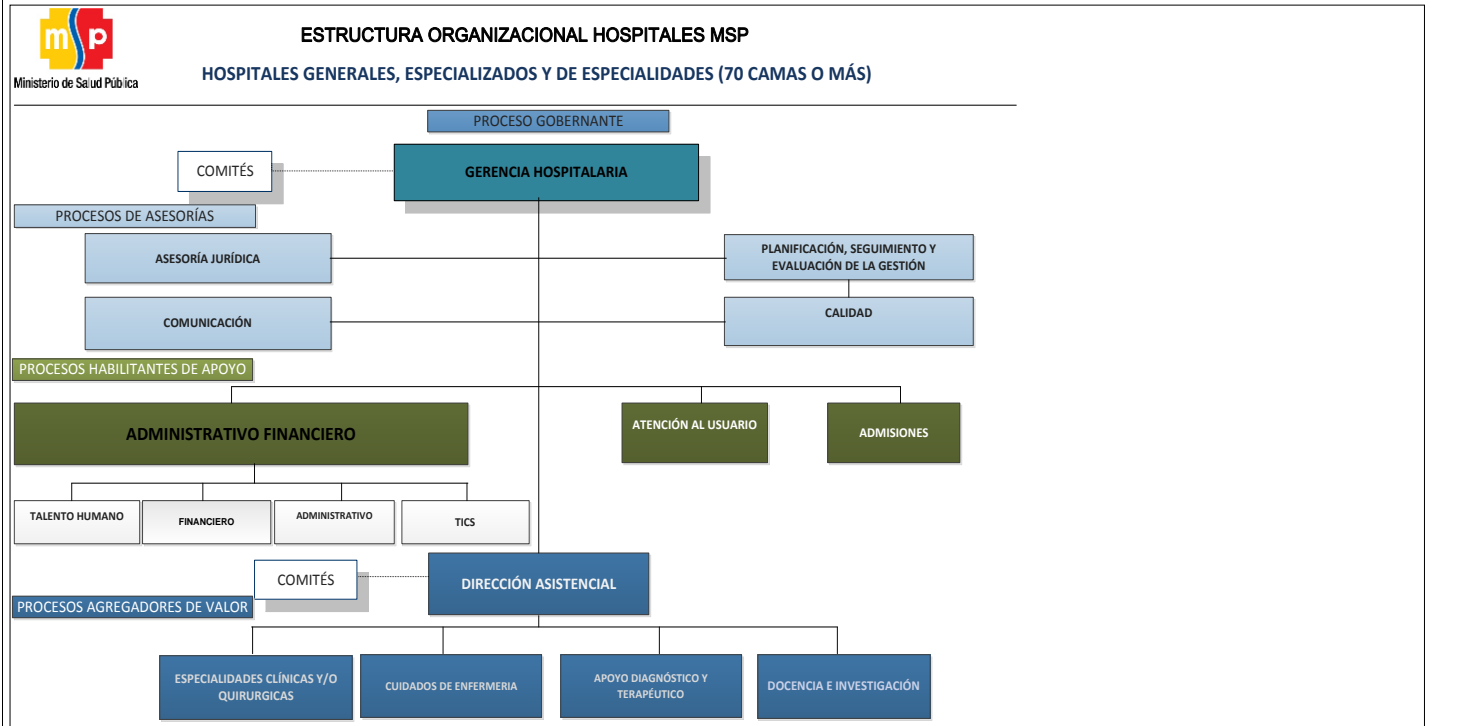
msp
Ministerio de Salud Pública

ESTRUCTURA ORGANIZACIONAL HOSPITALES MSP

HOSPITALES GENERALES, ESPECIALIZADOS Y DE ESPECIALIDADES (70 CAMAS O MÁS)

PROCESO GOBERNANTE

COMITÉS

GERENCIA HOSPITALARIA

PROCESOS DE ASESORÍAS

ASESORÍA JURÍDICA

PLANIFICACIÓN, SEGUIMIENTO Y EVALUACIÓN DE LA GESTIÓN

COMUNICACIÓN

CALIDAD

PROCESOS HABILITANTES DE APOYO

ADMINISTRATIVO FINANCIERO

ATENCIÓN AL USUARIO

ADMISIONES

TALENTO HUMANO

FINANCIERO

ADMINISTRATIVO

TICS

COMITÉS

DIRECCIÓN ASISTENCIAL

PROCESOS AGREGADORES DE VALOR

ESPECIALIDADES CLÍNICAS Y/O QUIRURGICAS

CUIDADOS DE ENFERMERIA

APOYO DIAGNÓSTICO Y TERAPÉUTICO

DOCENCIA E INVESTIGACIÓN